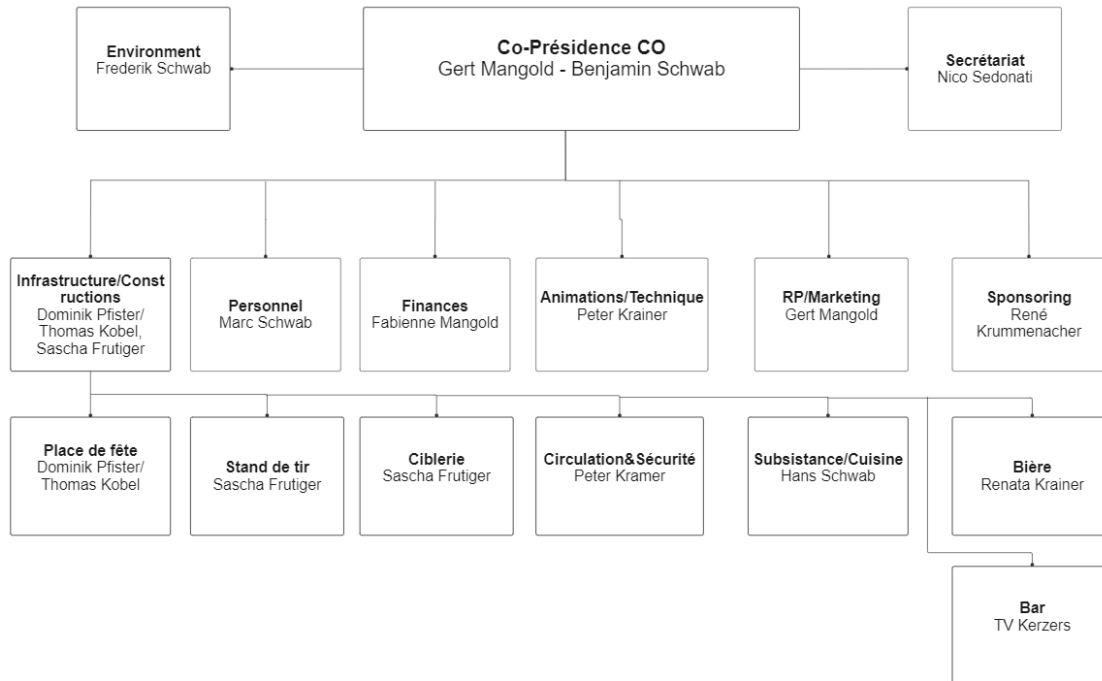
Environment
Frederik Schwab

Co-Présidence CO
Gert Mangold - Benjamin Schwab

Secrétariat
Nico Sedonati

Infrastructure/Constructions
Dominik Pfister/ Thomas Kobel, Sascha Frutiger

Personnel
Marc Schwab

Finances
Fabienne Mangold

Animations/Technique
Peter Krainer

RP/Marketing
Gert Mangold

Sponsoring
René Krummenacher

Place de fête
Dominik Pfister/ Thomas Kobel

Stand de tir
Sascha Frutiger

Ciblerie
Sascha Frutiger

Circulation&Sécurité
Peter Kramer

Subsistance/Cuisine
Hans Schwab

Bière
Renata Krainer

Bar
TV Kerzers